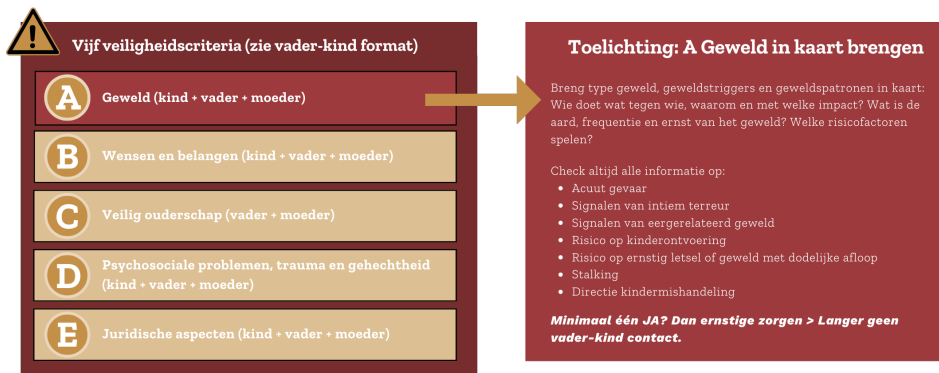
Vijf veiligheidscriteria (zie vader-kind format)

A Geweld (kind + vader + moeder)

B Wensen en belangen (kind + vader + moeder)

C Veilig ouderschap (vader + moeder)

D Psychosociale problemen, trauma en gehechtheid (kind + vader + moeder)

E Juridische aspecten (kind + vader + moeder)

Toelichting: A Geweld in kaart brengen

Breng type geweld, geweldstriggers en geweldspatronen in kaart: Wie doet wat tegen wie, waarom en met welke impact? Wat is de aard, frequentie en ernst van het geweld? Welke risicofactoren spelen?

Check altijd alle informatie op:
- Acuut gevaar
- Signalen van intiem terreur
- Signalen van eergerelateerd geweld
- Risico op kinderontvoering
- Risico op ernstig letsel of geweld met dodelijke afloop
- Stalking
- Directie kindermishandeling

Minimaal één JA? Dan ernstige zorgen > Langer geen vader-kind contact.